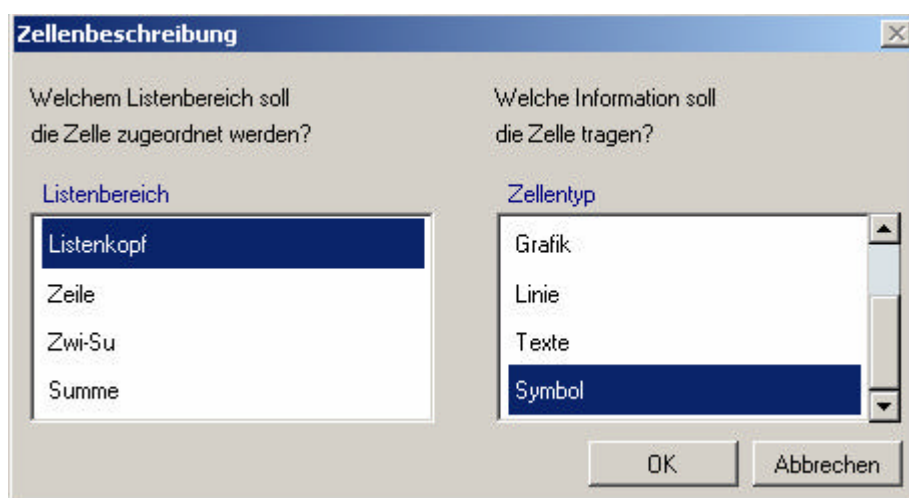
Zellenbeschreibung

Welchem Listenbereich soll die Zelle zugeordnet werden?

Welche Information soll die Zelle tragen?

Listenbereich

Listenkopf
Zeile
Zwi-Su
Summe

Zellentyp

Grafik
Linie
Texte
Symbol

OK

Abbrechen